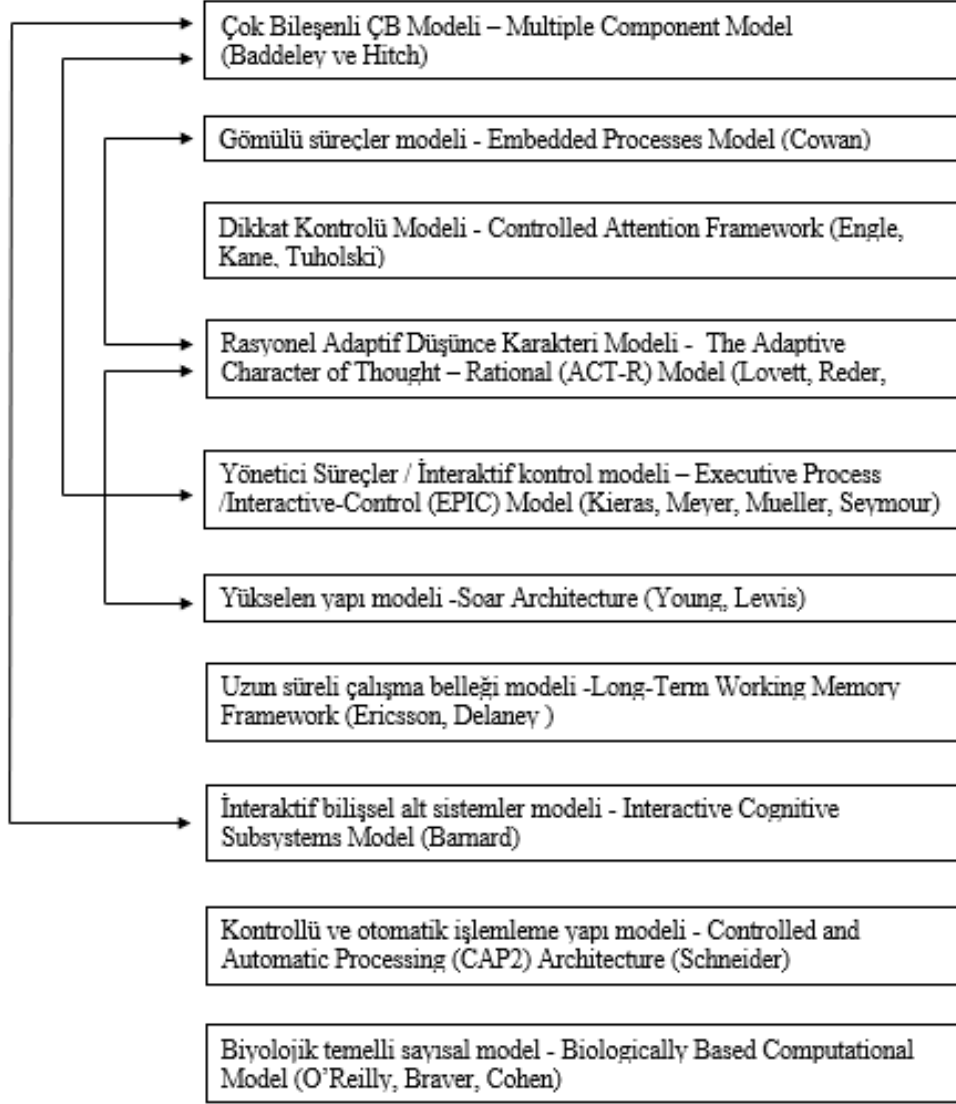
Çok Bileşenli ÇB Modeli – Multiple Component Model (Baddeley ve Hitch)

Gömülü süreçler modeli - Embedded Processes Model (Cowan)

Dikkat Kontrolü Modeli - Controlled Attention Framework (Engle, Kane, Tuholski)

Rasyonel Adaptif Düşünce Karakteri Modeli - The Adaptive Character of Thought – Rational (ACT-R) Model (Lovett, Reder,

Yönetici Süreçler / İnteraktif kontrol modeli – Executive Process /Interactive-Control (EPIC) Model (Kieras, Meyer, Mueller, Seymour)

Yükselen yapı modeli -Soar Architecture (Young, Lewis)

Uzun süreli çalışma belleği modeli -Long-Term Working Memory Framework (Ericsson, Delaney )

İnteraktif bilişsel alt sistemler modeli - Interactive Cognitive Subsystems Model (Barnard)

Kontrollü ve otomatik işlemleme yapı modeli - Controlled and Automatic Processing (CAP2) Architecture (Schneider)

Biyolojik temelli sayısal model - Biologically Based Computational Model (O'Reilly, Braver, Cohen)